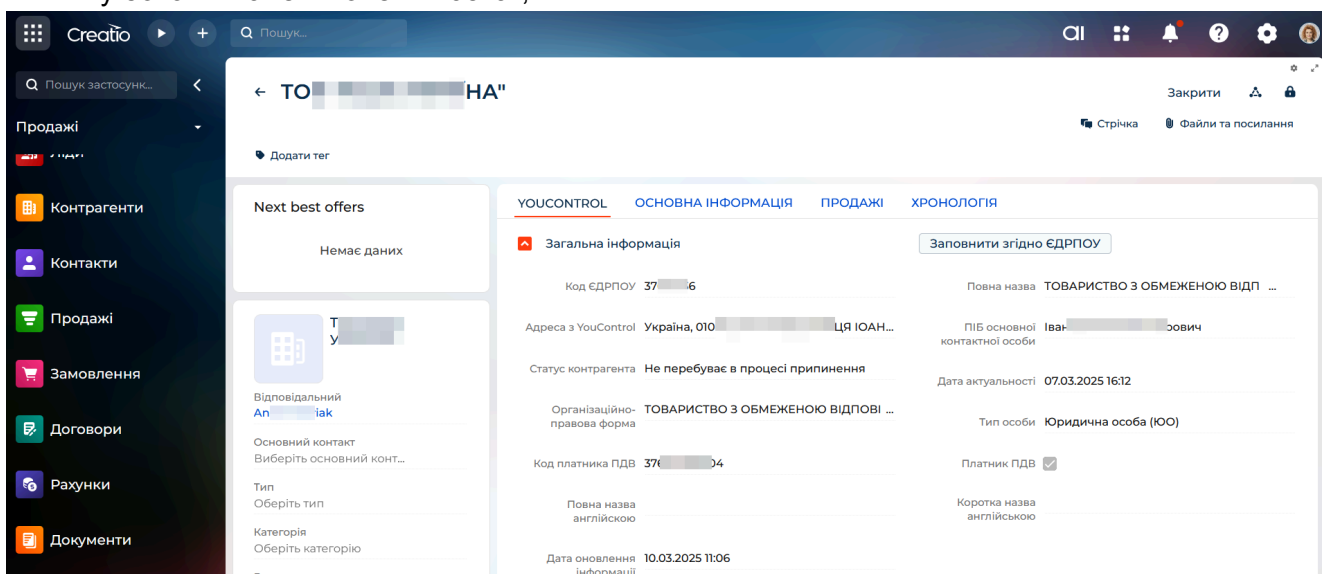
Creatio
Пошук...
Пошук застосунк...
Продажі
Контрагенти
Контакти
Продажі
Замовлення
Договори
Рахунки
Документи

← ТО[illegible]НА"
Закрити
Стрічка
Файли та посилання
Додати тег

Next best offers
Немає даних

Т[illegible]
У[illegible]
Відповідальний
An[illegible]iak
Основний контакт
Виберіть основний конт...
Тип
Оберіть тип
Категорія
Оберіть категорію

YOUCONTROL
ОСНОВНА ІНФОРМАЦІЯ
ПРОДАЖІ
ХРОНОЛОГІЯ

Загальна інформація
Заповнити згідно ЄДРПОУ

Код ЄДРПОУ 37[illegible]6
Повна назва ТОВАРИСТВО З ОБМЕЖЕНОЮ ВІДП ...
Адреса з YouControl Україна, 010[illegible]ЦЯ ІОАН...
ПІБ основної контактної особи Іван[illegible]ович
Статус контрагента Не перебуває в процесі припинення
Дата актуальності 07.03.2025 16:12
Організаційно-правова форма ТОВАРИСТВО З ОБМЕЖЕНОЮ ВІДПОВІ ...
Тип особи Юридична особа (ЮО)
Код платника ПДВ 376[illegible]04
Платник ПДВ
Повна назва англійською
Коротка назва англійською
Дата оновлення інформації 10.03.2025 11:06